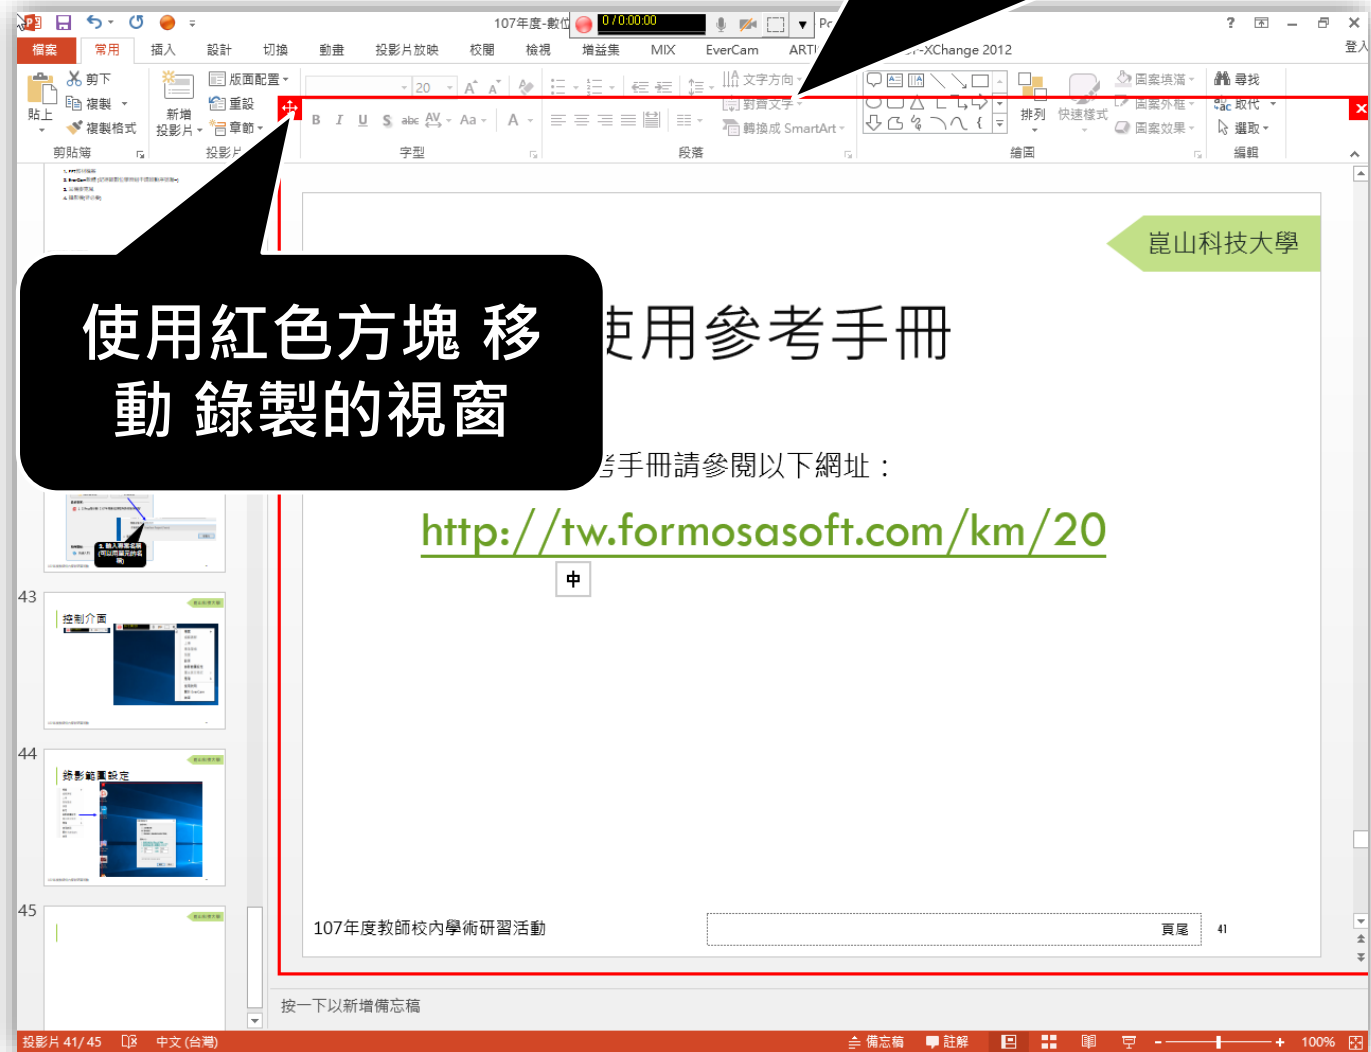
107年度-數位 0:00:00:00 Po

檔案 常用 插入 設計 切換 動畫 投影片放映 校閱 檢視 增益集 MIX EverCam ARTI -XChange 2012

? 登入

貼上 剪下 複製 複製格式 剪貼簿

新增投影片 版面配置 重設 章節 投影片

20 字型

文字方向 對齊文字 轉換成 SmartArt 段落

排列 快速樣式 圖案填滿 圖案外框 圖案效果 繪圖

尋找 取代 選取 編輯

使用紅色方塊 移動 錄製的視窗

崑山科技大學

使用參考手冊

考手冊請參閱以下網址：

http://tw.formosasoft.com/km/20

中

107年度教師校內學術研習活動

頁尾

41

43 控制介面

44 錄影範圍設定

45

按一下以新增備忘稿

投影片 41/45 中文 (台灣) 備忘稿 註解 100%